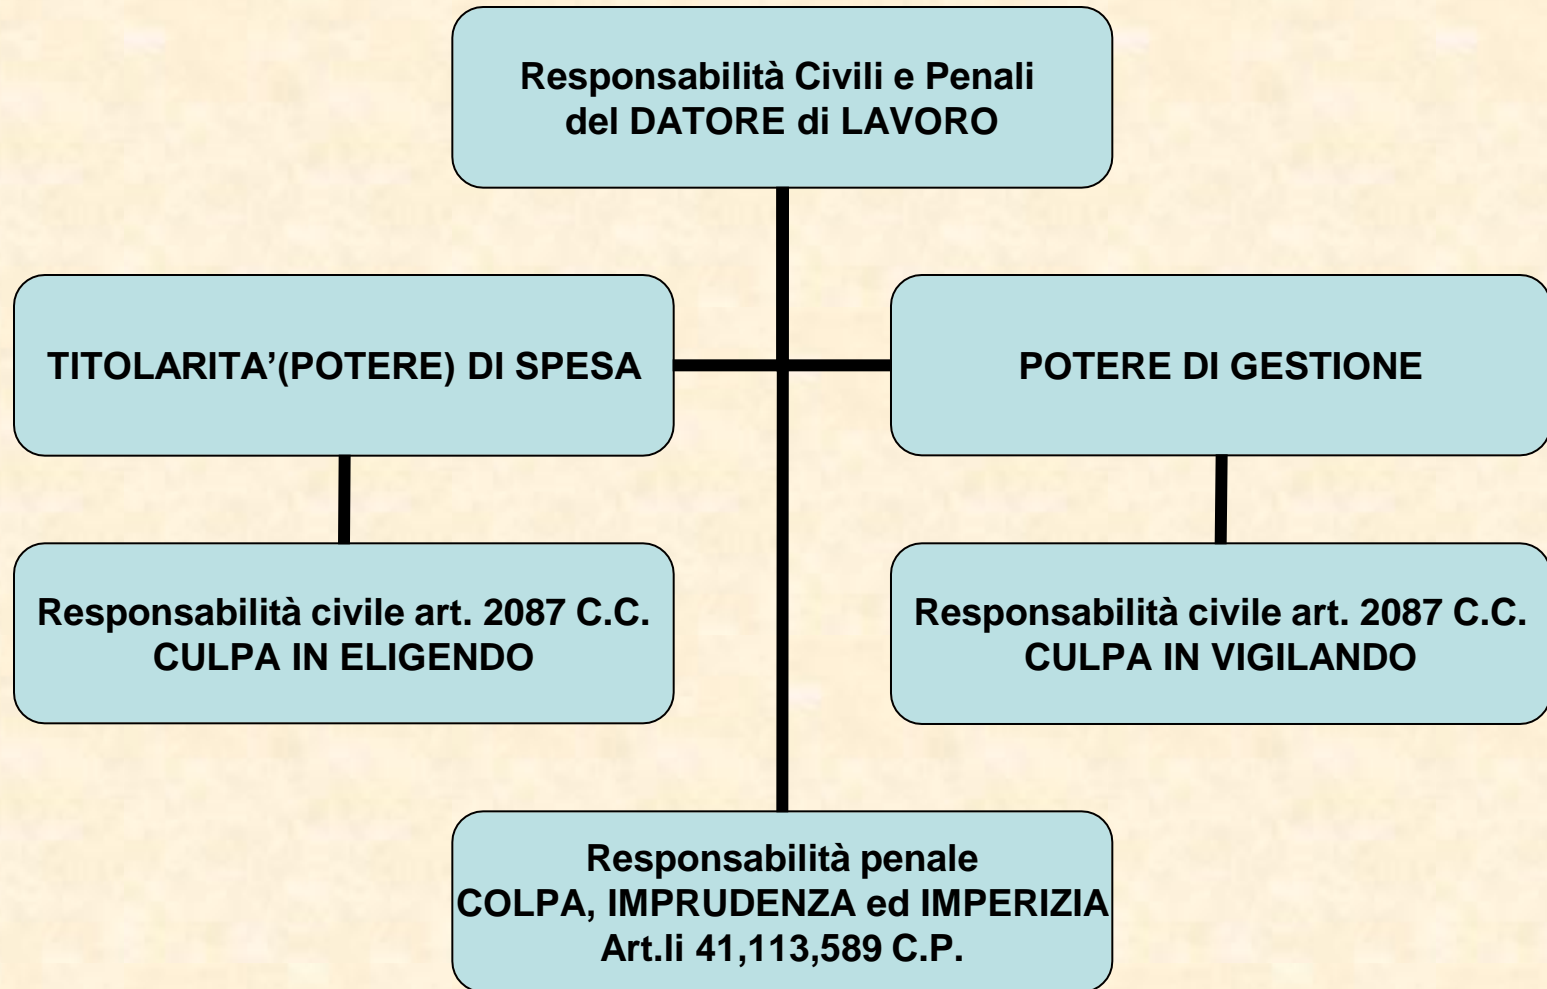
Responsabilità Civili e Penali
del DATORE di LAVORO

TITOLARITA'(POTERE) DI SPESA

POTERE DI GESTIONE

Responsabilità civile art. 2087 C.C.
CULPA IN ELIGENDO

Responsabilità civile art. 2087 C.C.
CULPA IN VIGILANDO

Responsabilità penale
COLPA, IMPRUDENZA ed IMPERIZIA
Art.li 41,113,589 C.P.